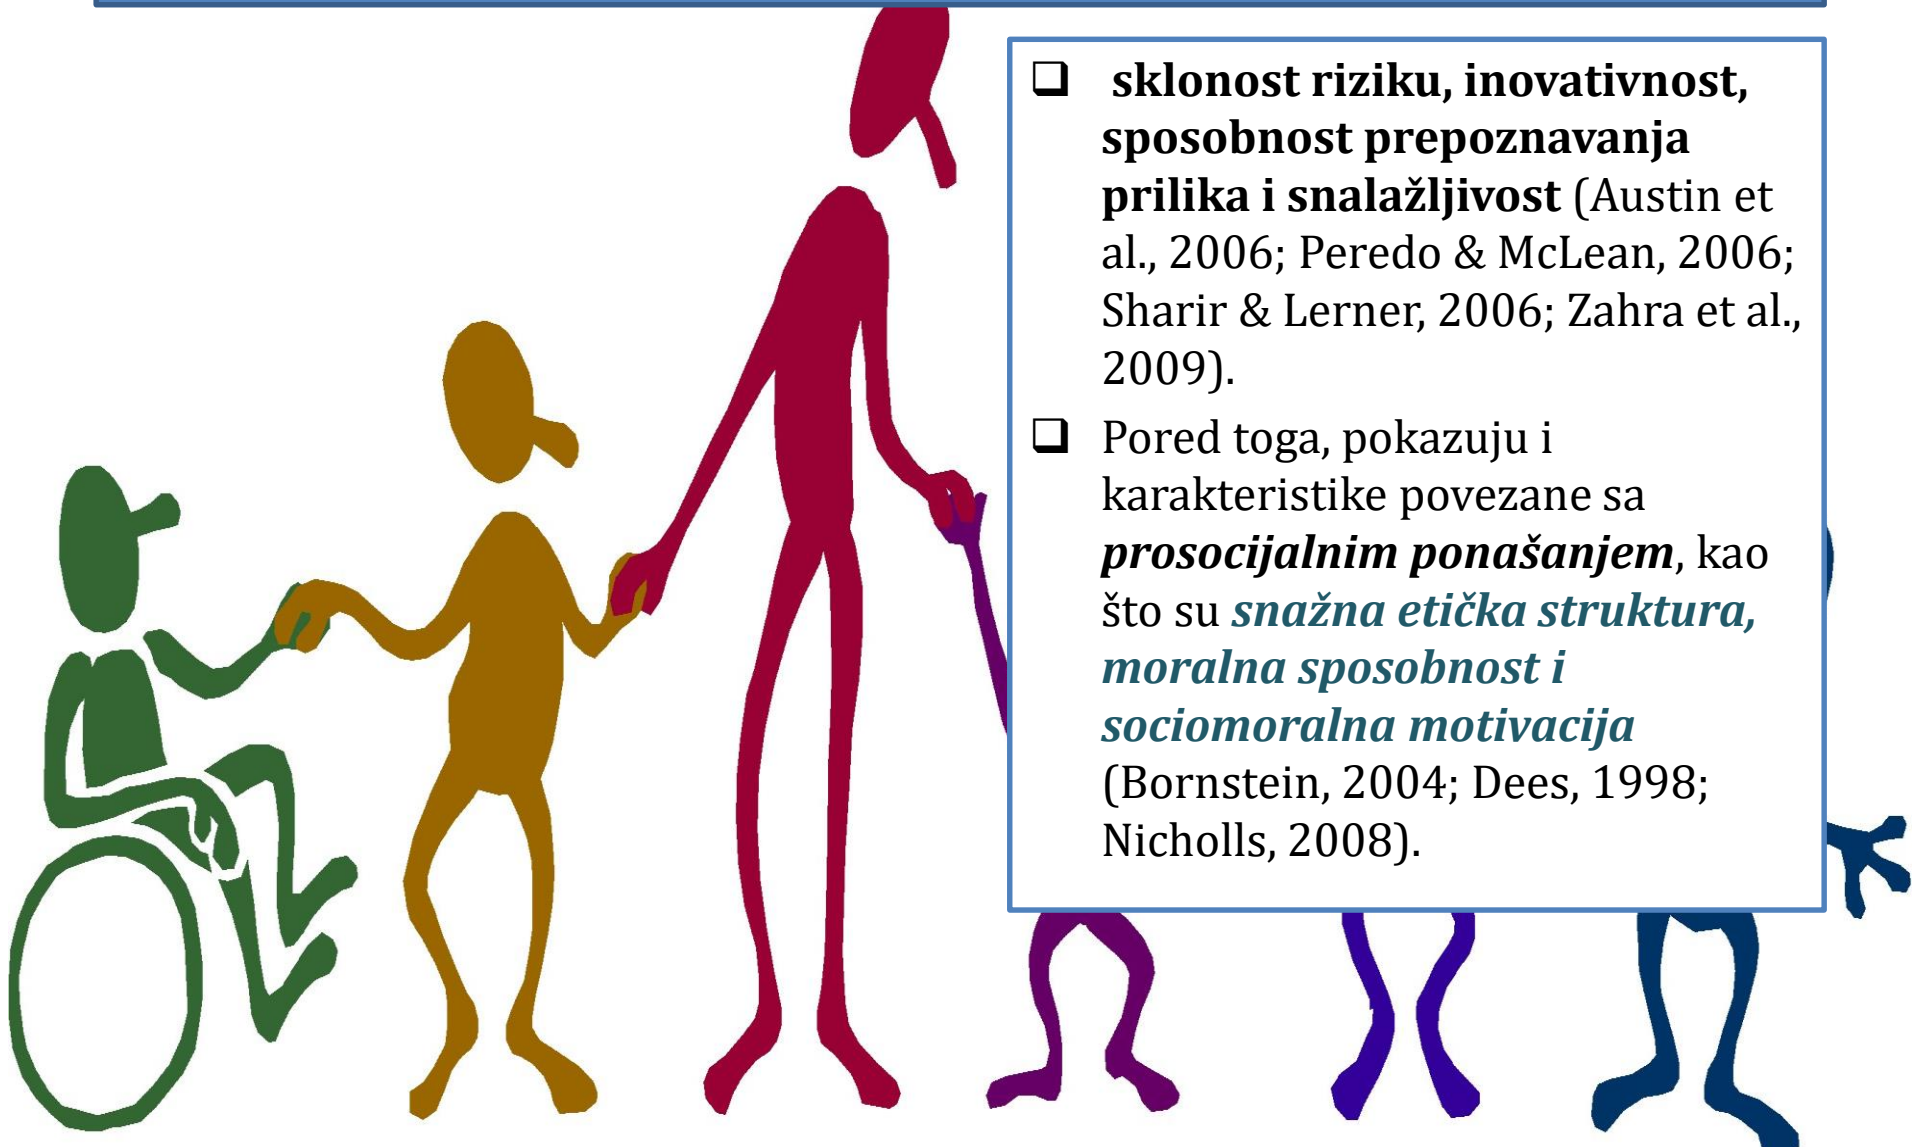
❑ **sklonost riziku, inovativnost, sposobnost prepoznavanja prilika i snalažljivost** (Austin et al., 2006; Peredo & McLean, 2006; Sharir & Lerner, 2006; Zahra et al., 2009).

❑ Pored toga, pokazuju i karakteristike povezane sa ***prosocijalnim ponašanjem***, kao što su ***snažna etička struktura, moralna sposobnost i sociomoralna motivacija*** (Bornstein, 2004; Dees, 1998; Nicholls, 2008).